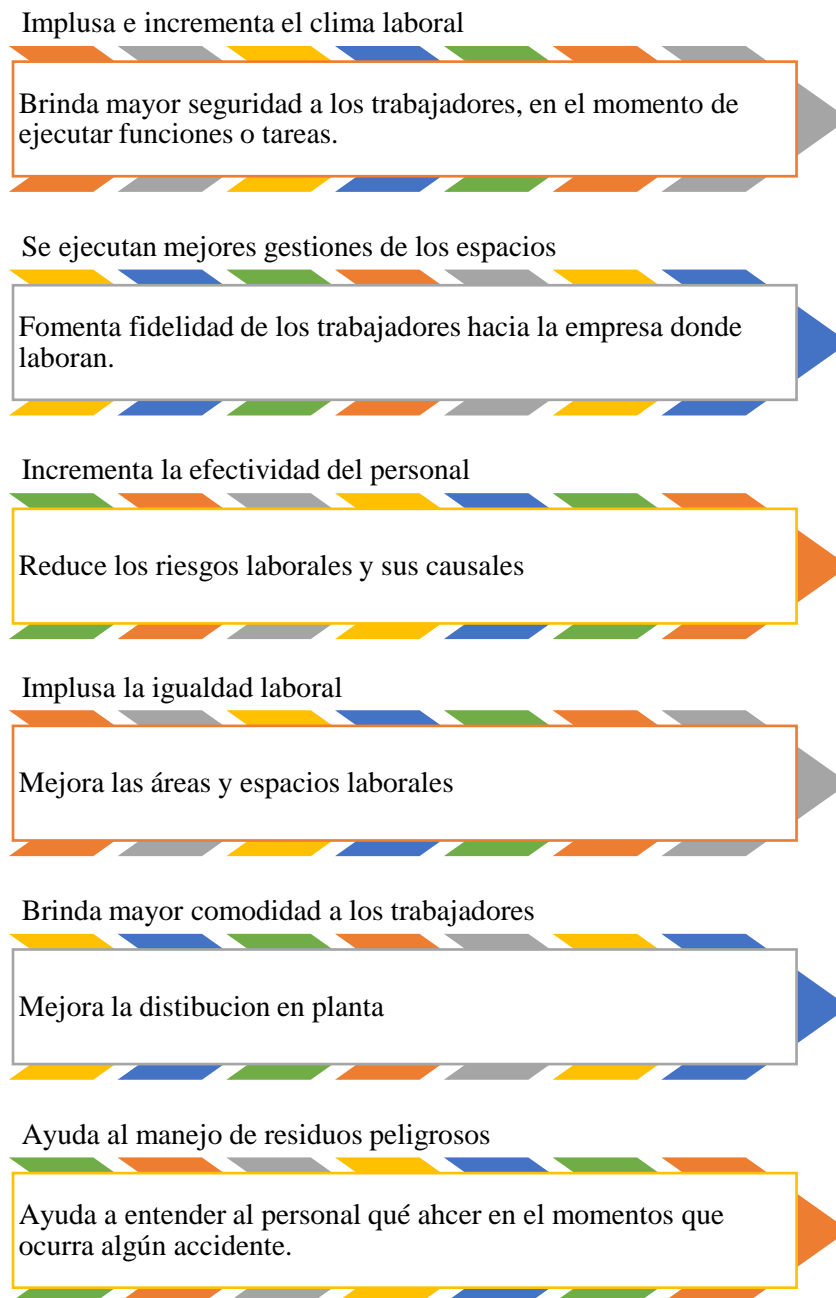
Implusa e incrementa el clima laboral

Brinda mayor seguridad a los trabajadores, en el momento de ejecutar funciones o tareas.

Se ejecutan mejores gestiones de los espacios

Fomenta fidelidad de los trabajadores hacia la empresa donde laboran.

Incrementa la efectividad del personal

Reduce los riesgos laborales y sus causales

Implusa la igualdad laboral

Mejora las áreas y espacios laborales

Brinda mayor comodidad a los trabajadores

Mejora la distibucion en planta

Ayuda al manejo de residuos peligrosos

Ayuda a entender al personal qué ahcer en el momentos que ocurra algún accidente.